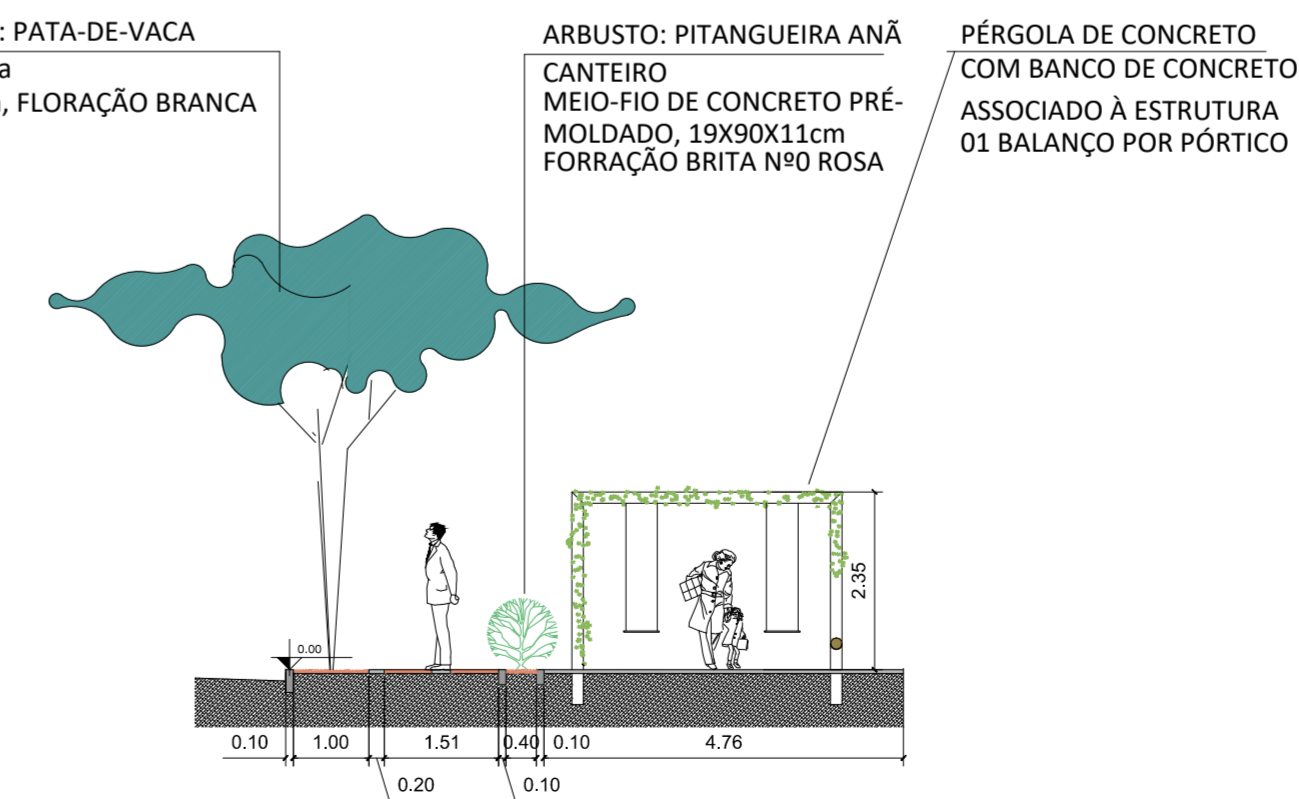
: PATA-DE-VACA
a
, FLORAÇÃO BRANCA

ARBUSTO: PITANGUEIRA ANÃ

CANTEIRO
MEIO-FIO DE CONCRETO PRÉ-MOLDADO, 19X90X11cm
FORRAÇÃO BRITA Nº0 ROSA

PÉRGOLA DE CONCRETO
COM BANCO DE CONCRETO
ASSOCIADO À ESTRUTURA
01 BALANÇO POR PÓRTICO

2.35

0.00

| 0.10 | 1.00 | 1.51 | 0.40 | 0.10 | 4.76 |

0.20 0.10